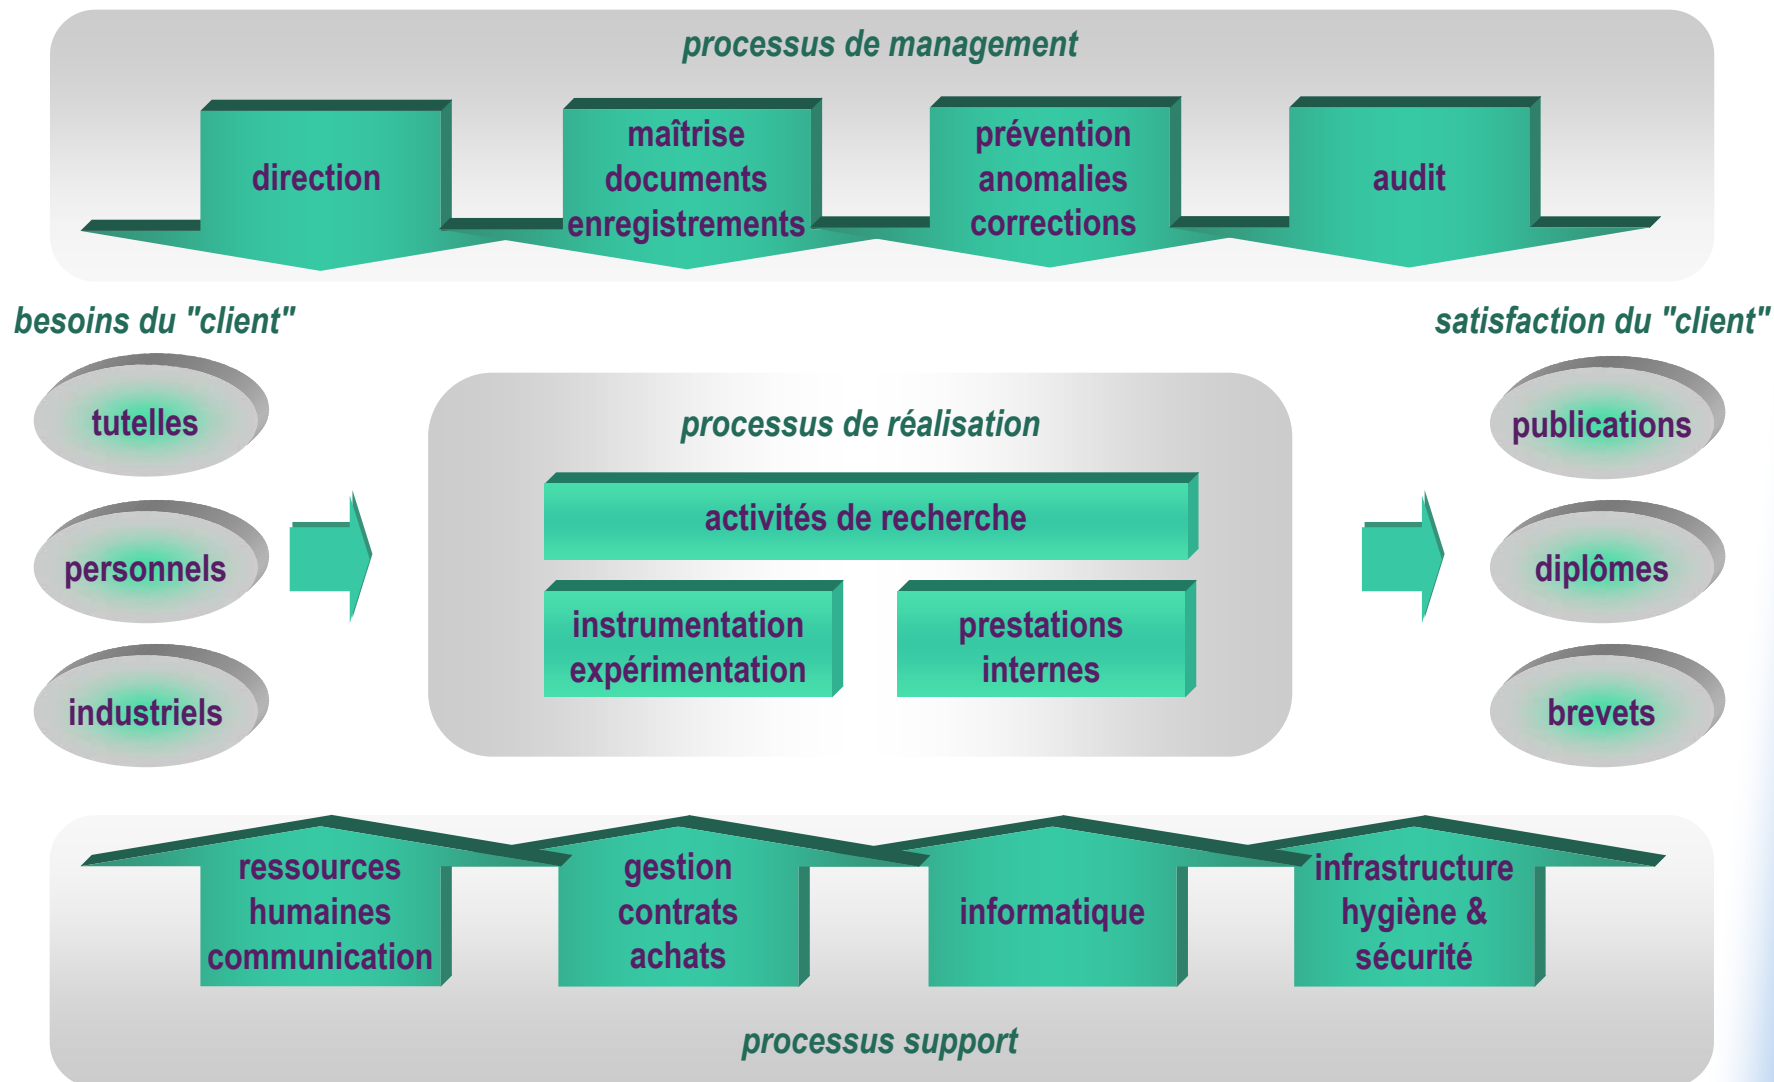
processus de management

direction

maîtrise documents enregistrements

prévention anomalies corrections

audit

besoins du "client"

satisfaction du "client"

tutelles

personnels

industriels

processus de réalisation

activités de recherche

instrumentation expérimentation

prestations internes

publications

diplômes

brevets

ressources humaines communication

gestion contrats achats

informatique

infrastructure hygiène & sécurité

processus support